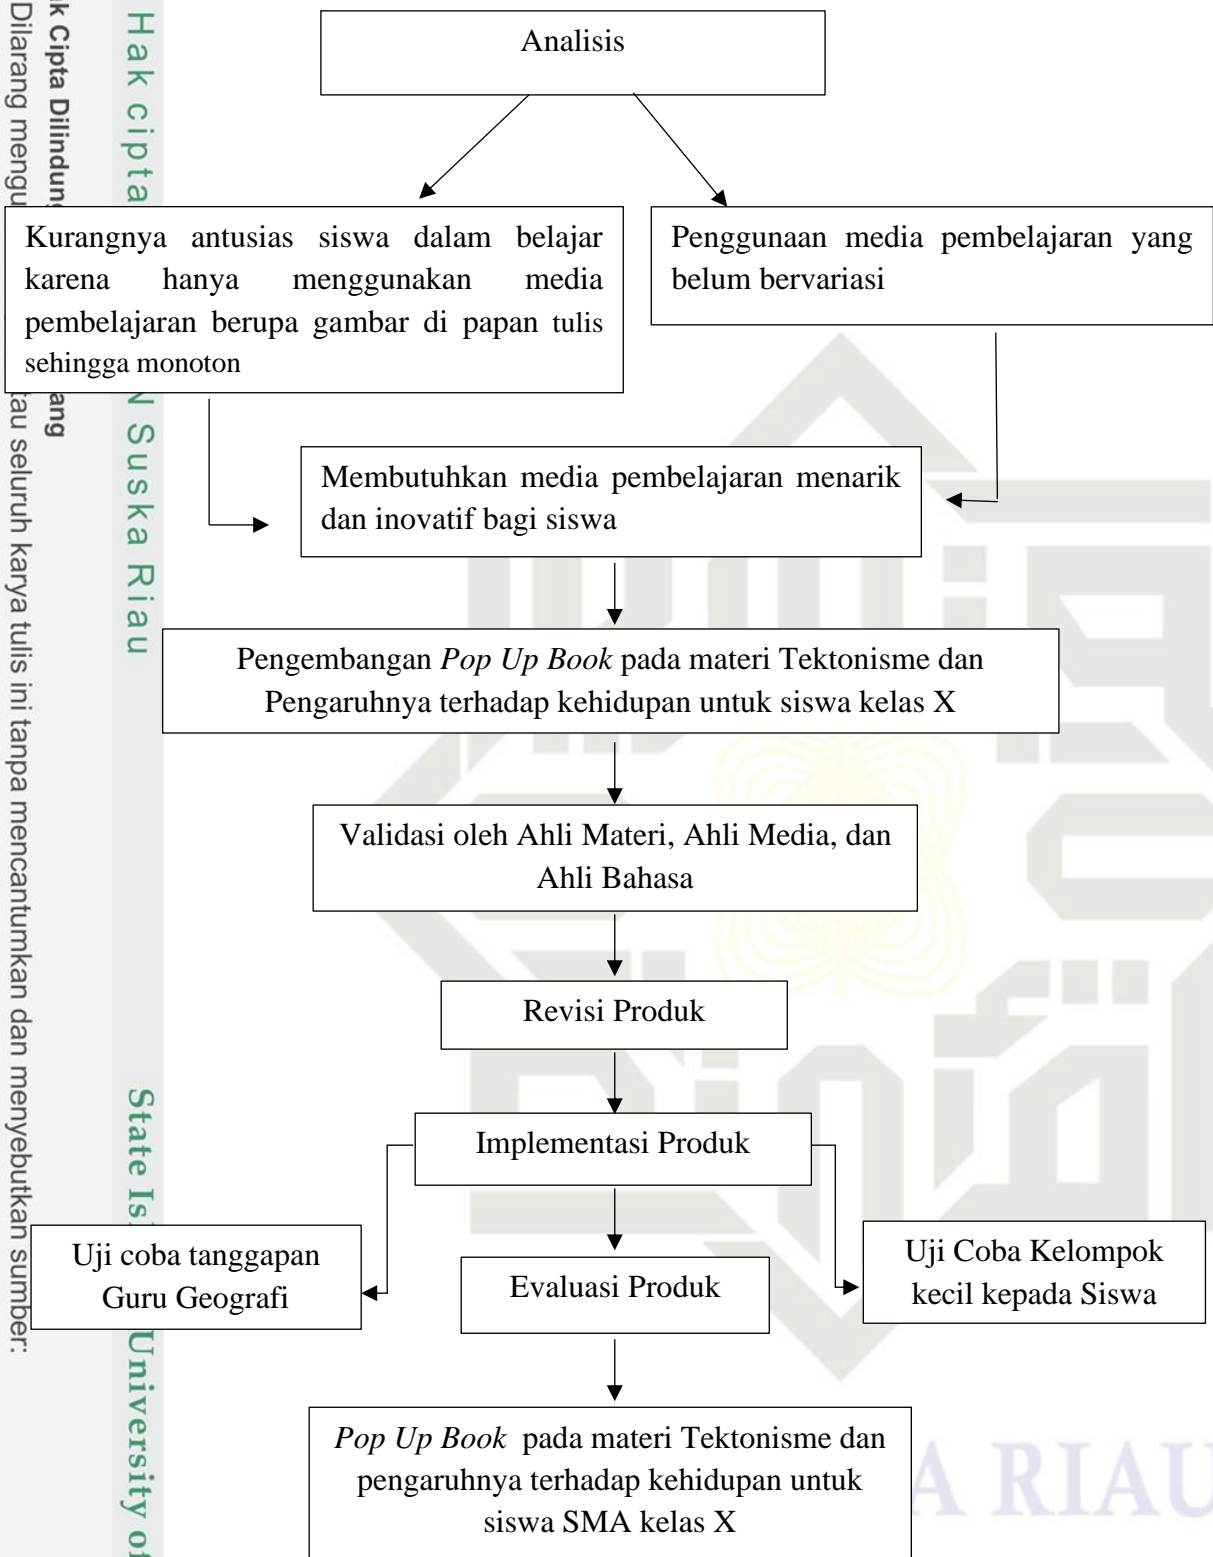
Analisis

Kurangnya antusias siswa dalam belajar karena hanya menggunakan media pembelajaran berupa gambar di papan tulis sehingga monoton

Penggunaan media pembelajaran yang belum bervariasi

Membutuhkan media pembelajaran menarik dan inovatif bagi siswa

Pengembangan *Pop Up Book* pada materi Tektonisme dan Pengaruhnya terhadap kehidupan untuk siswa kelas X

Validasi oleh Ahli Materi, Ahli Media, dan Ahli Bahasa

Revisi Produk

Implementasi Produk

Uji coba tanggapan Guru Geografi

Evaluasi Produk

Uji Coba Kelompok kecil kepada Siswa

*Pop Up Book* pada materi Tektonisme dan pengaruhnya terhadap kehidupan untuk siswa SMA kelas X

Hak cipta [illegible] Suska Riau

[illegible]k Cipta Dilindu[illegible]

Dilarang mengu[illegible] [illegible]au seluruh karya tulis ini tanpa mencantumkan dan menyebutkan sumber:

State Is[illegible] University o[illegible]

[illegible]A RIAU